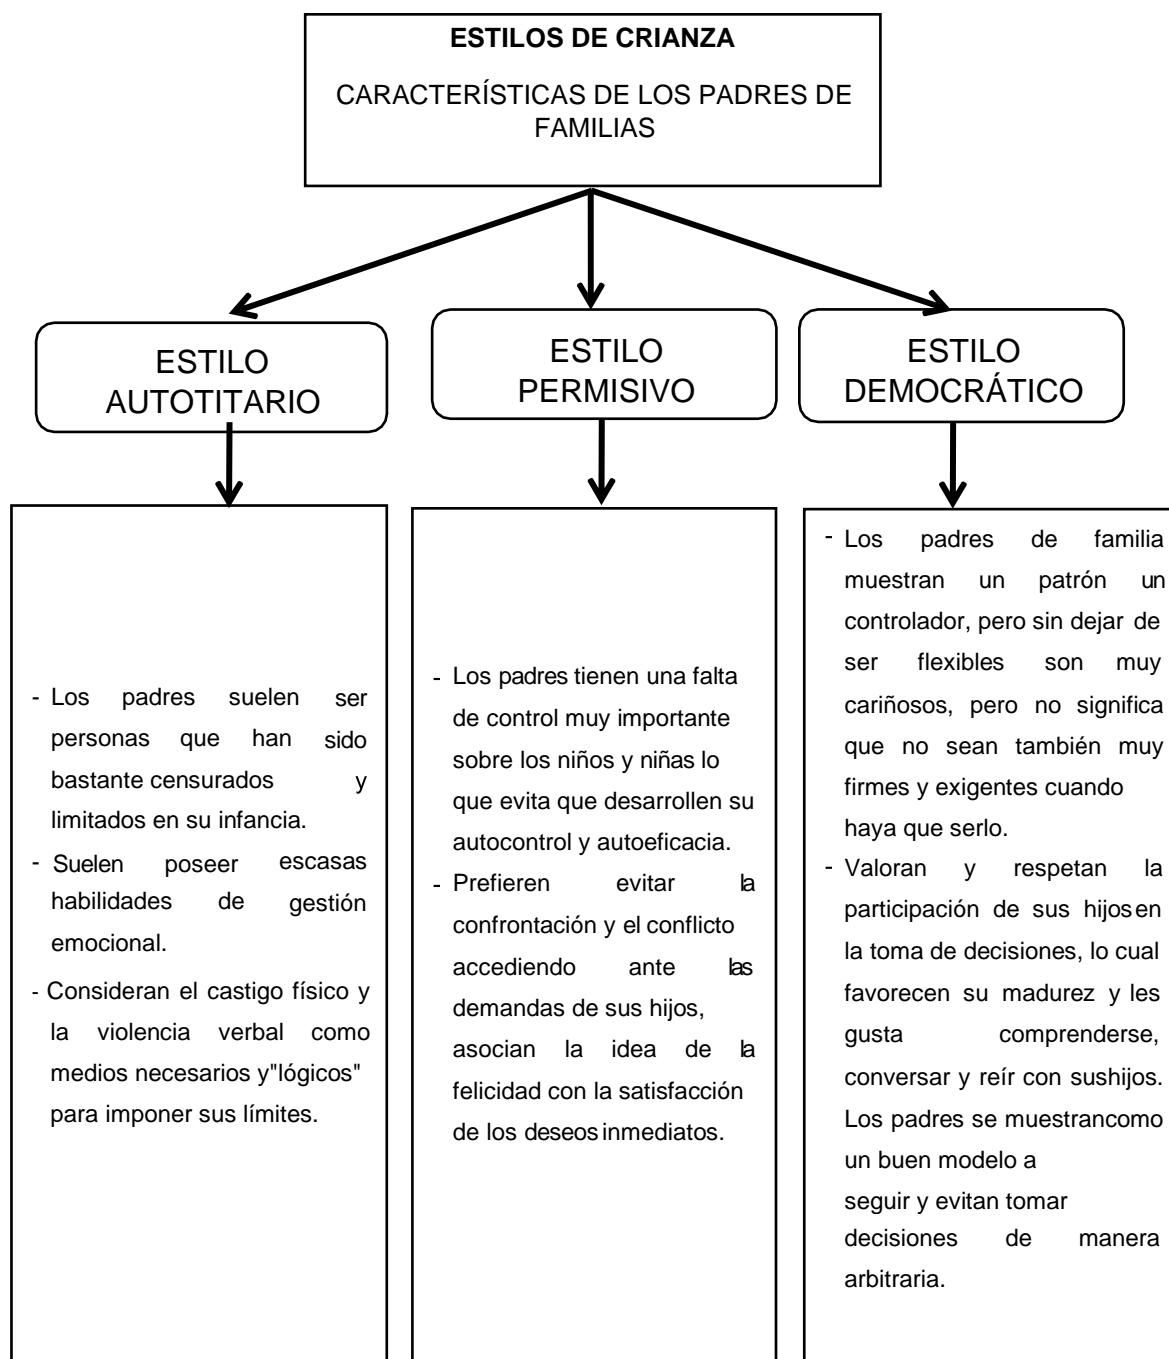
**ESTILOS DE CRIANZA**

CARACTERÍSTICAS DE LOS PADRES DE FAMILIAS

ESTILO AUTOTITARIO

- Los padres suelen ser personas que han sido bastante censurados y limitados en su infancia.
- Suelen poseer escasas habilidades de gestión emocional.
- Consideran el castigo físico y la violencia verbal como medios necesarios y"lógicos" para imponer sus límites.

ESTILO PERMISIVO

- Los padres tienen una falta de control muy importante sobre los niños y niñas lo que evita que desarrollen su autocontrol y autoeficacia.
- Prefieren evitar la confrontación y el conflicto accediendo ante las demandas de sus hijos, asocian la idea de la felicidad con la satisfacción de los deseos inmediatos.

ESTILO DEMOCRÁTICO

- Los padres de familia muestran un patrón un controlador, pero sin dejar de ser flexibles son muy cariñosos, pero no significa que no sean también muy firmes y exigentes cuando haya que serlo.
- Valoran y respetan la participación de sus hijosen la toma de decisiones, lo cual favorecen su madurez y les gusta comprenderse, conversar y reír con sushijos. Los padres se muestrancomo un buen modelo a seguir y evitan tomar decisiones de manera arbitraria.